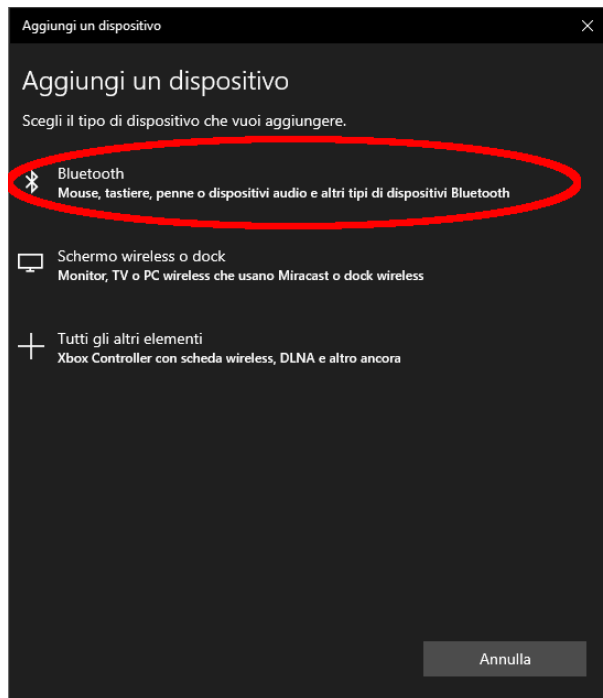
Aggiungi un dispositivo

Aggiungi un dispositivo

Scegli il tipo di dispositivo che vuoi aggiungere.

Bluetooth
Mouse, tastiere, penne o dispositivi audio e altri tipi di dispositivi Bluetooth

Schermo wireless o dock
Monitor, TV o PC wireless che usano Miracast o dock wireless

Tutti gli altri elementi
Xbox Controller con scheda wireless, DLNA e altro ancora

Annulla